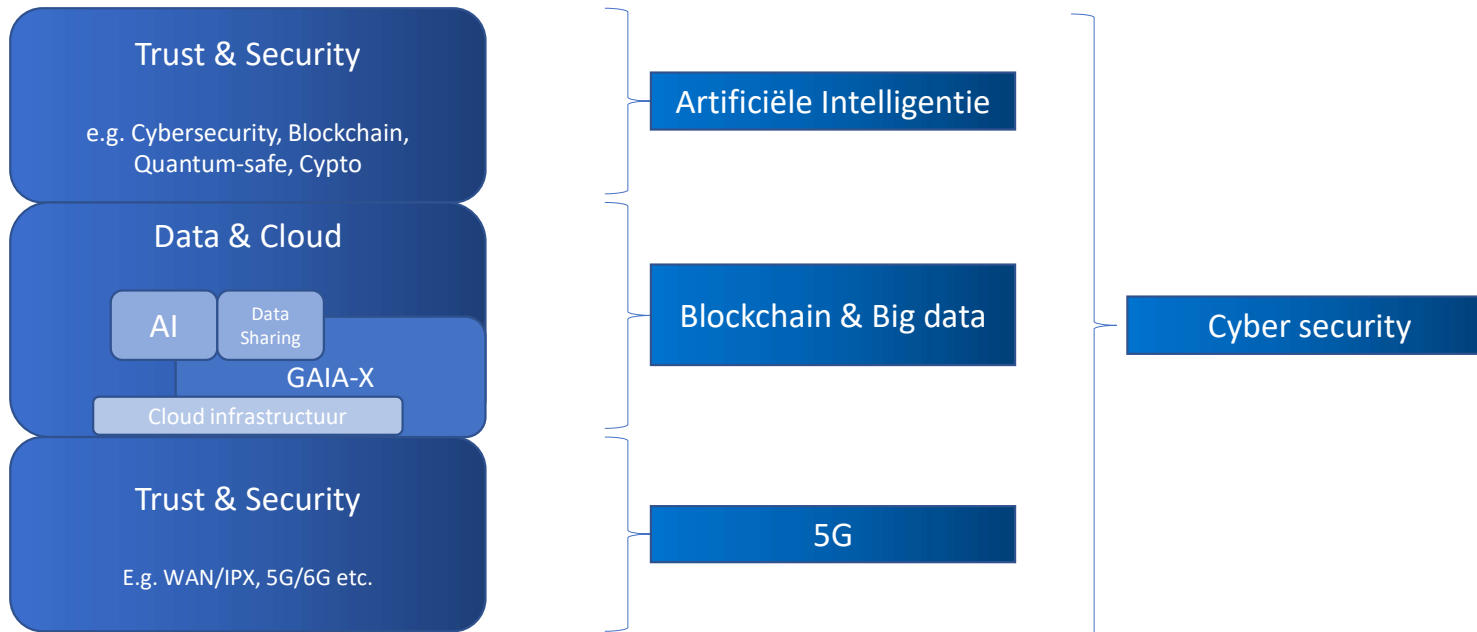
Trust & Security

e.g. Cybersecurity, Blockchain, Quantum-safe, Cypto

Data & Cloud

AI

Data Sharing

GAIA-X

Cloud infrastructuur

Trust & Security

E.g. WAN/IPX, 5G/6G etc.

Artificiële Intelligentie

Blockchain & Big data

5G

Cyber security